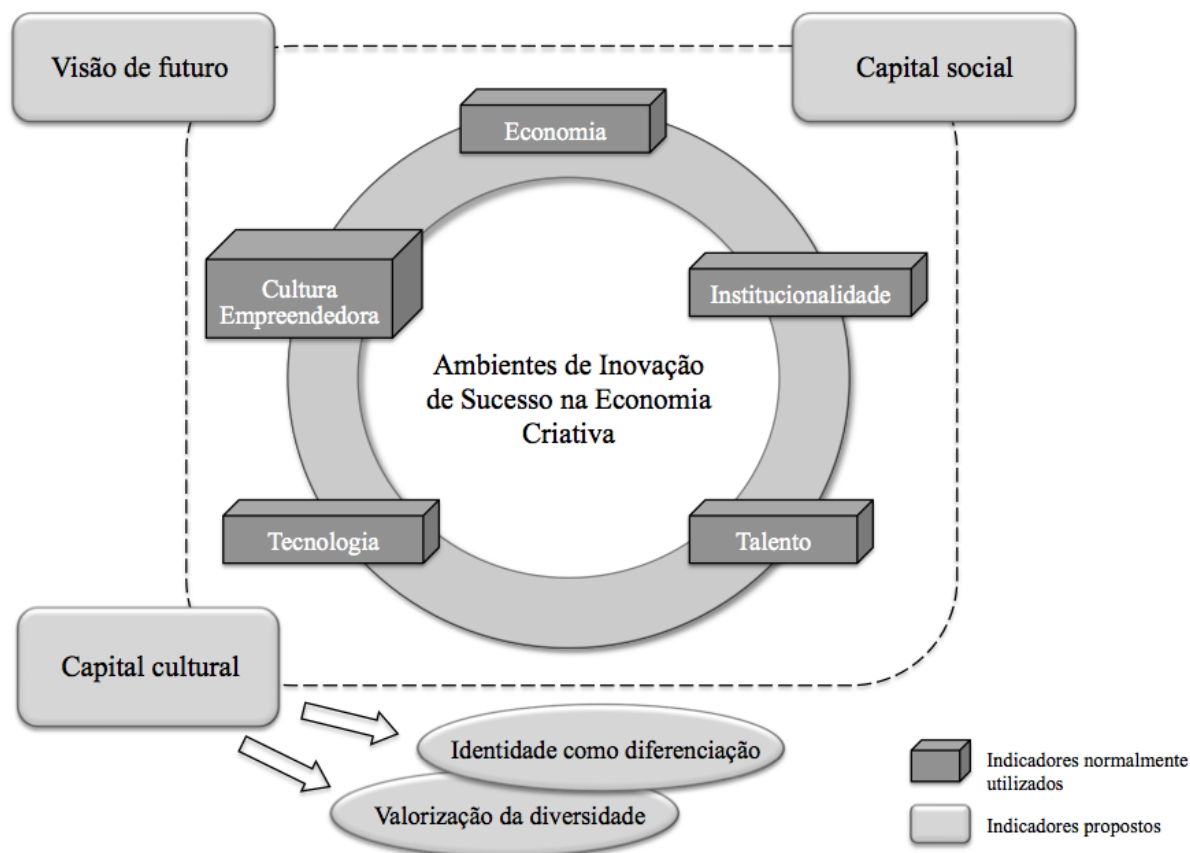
Visão de futuro

Capital social

Economia

Cultura Empreendedora

Institucionalidade

Ambientes de Inovação de Sucesso na Economia Criativa

Tecnologia

Talento

Capital cultural

Identidade como diferenciação

Valorização da diversidade

Indicadores normalmente utilizados

Indicadores propostos